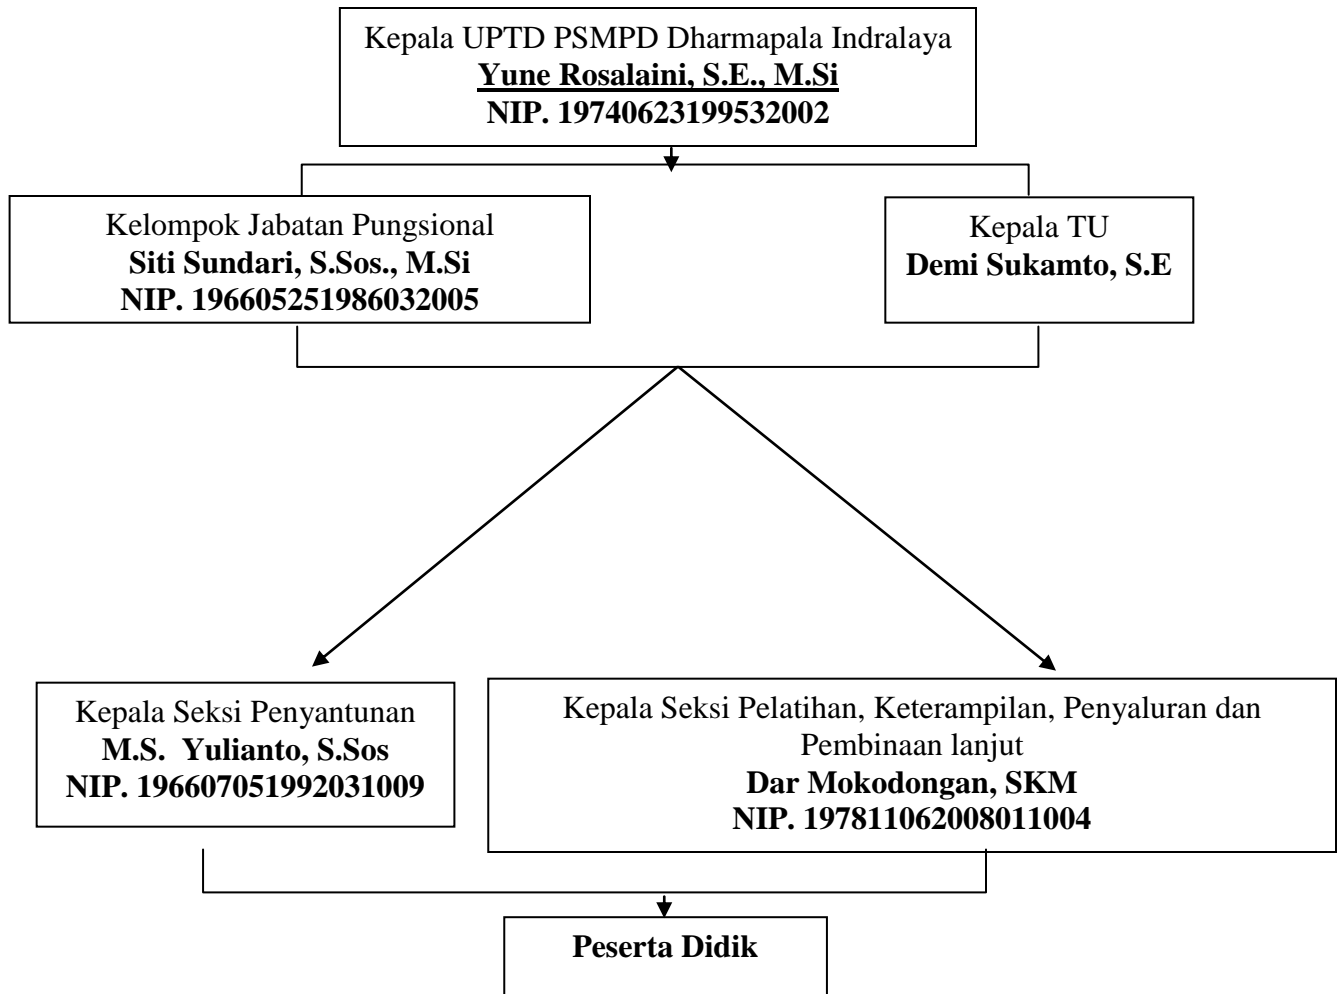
Kepala UPTD PSMPD Dharmapala Indralaya
**Yune Rosalaini, S.E., M.Si**
**NIP. 19740623199532002**

Kelompok Jabatan Pungsional
**Siti Sundari, S.Sos., M.Si**
**NIP. 196605251986032005**

Kepala TU
**Demi Sukamto, S.E**

Kepala Seksi Penyantunan
**M.S. Yulianto, S.Sos**
**NIP. 196607051992031009**

Kepala Seksi Pelatihan, Keterampilan, Penyaluran dan Pembinaan lanjut
**Dar Mokodongan, SKM**
**NIP. 197811062008011004**

**Peserta Didik**